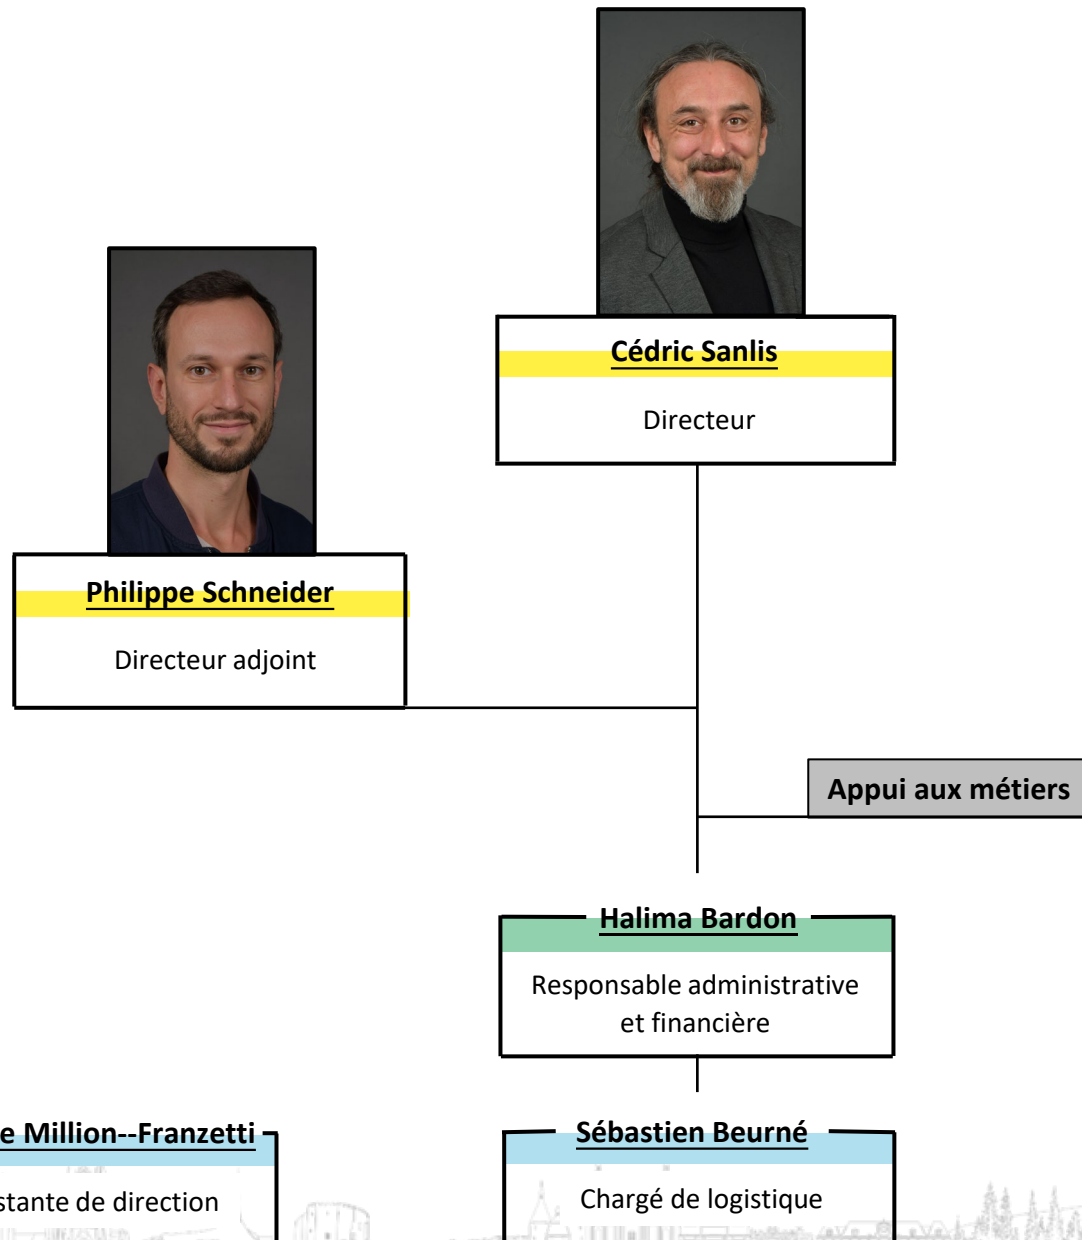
Cédric Sanlis

Directeur

Philippe Schneider

Directeur adjoint

Appui aux métiers

Halima Bardon

Responsable administrative et financière

e Million--Franzetti

stante de direction

Sébastien Beurné

Chargé de logistique